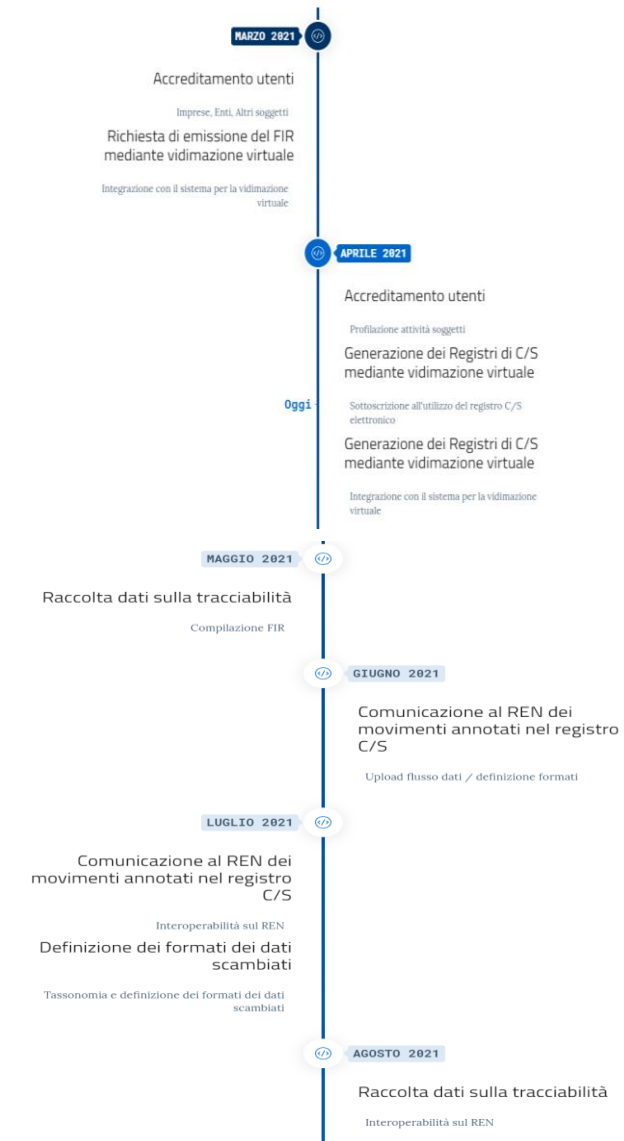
MARZO 2021

Accreditamento utenti

Imprese, Enti, Altri soggetti

Richiesta di emissione del FIR mediante vidimazione virtuale

Integrazione con il sistema per la vidimazione virtuale

APRILE 2021

Accreditamento utenti

Profilazione attività soggetti

Generazione dei Registri di C/S mediante vidimazione virtuale

Oggi

Sottoscrizione all'utilizzo del registro C/S elettronico

Generazione dei Registri di C/S mediante vidimazione virtuale

Integrazione con il sistema per la vidimazione virtuale

MAGGIO 2021

Raccolta dati sulla tracciabilità

Compilazione FIR

GIUGNO 2021

Comunicazione al REN dei movimenti annotati nel registro C/S

Upload flusso dati / definizione formati

LUGLIO 2021

Comunicazione al REN dei movimenti annotati nel registro C/S

Interoperabilità sul REN

Definizione dei formati dei dati scambiati

Tassonomia e definizione dei formati dei dati scambiati

AGOSTO 2021

Raccolta dati sulla tracciabilità

Interoperabilità sul REN